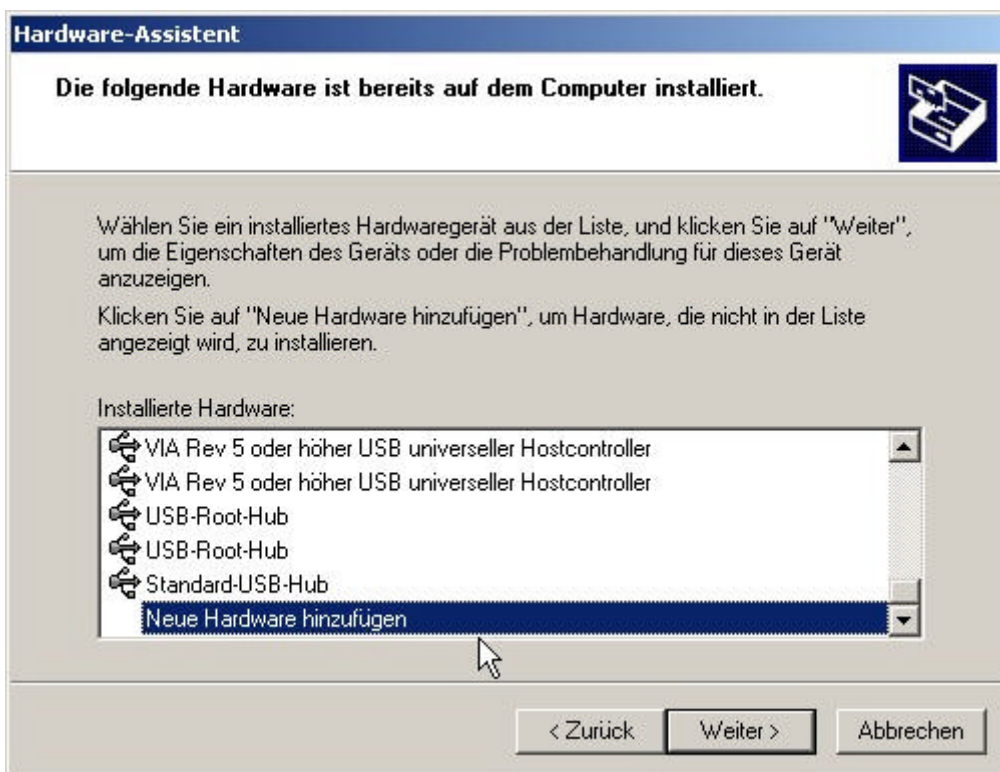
Hardware-Assistent

Die folgende Hardware ist bereits auf dem Computer installiert.

Wählen Sie ein installiertes Hardwaregerät aus der Liste, und klicken Sie auf "Weiter", um die Eigenschaften des Geräts oder die Problembehandlung für dieses Gerät anzuzeigen.

Klicken Sie auf "Neue Hardware hinzufügen", um Hardware, die nicht in der Liste angezeigt wird, zu installieren.

Installierte Hardware:

VIA Rev 5 oder höher USB universeller Hostcontroller
VIA Rev 5 oder höher USB universeller Hostcontroller
USB-Root-Hub
USB-Root-Hub
Standard-USB-Hub
Neue Hardware hinzufügen

< Zurück
Weiter >
Abbrechen